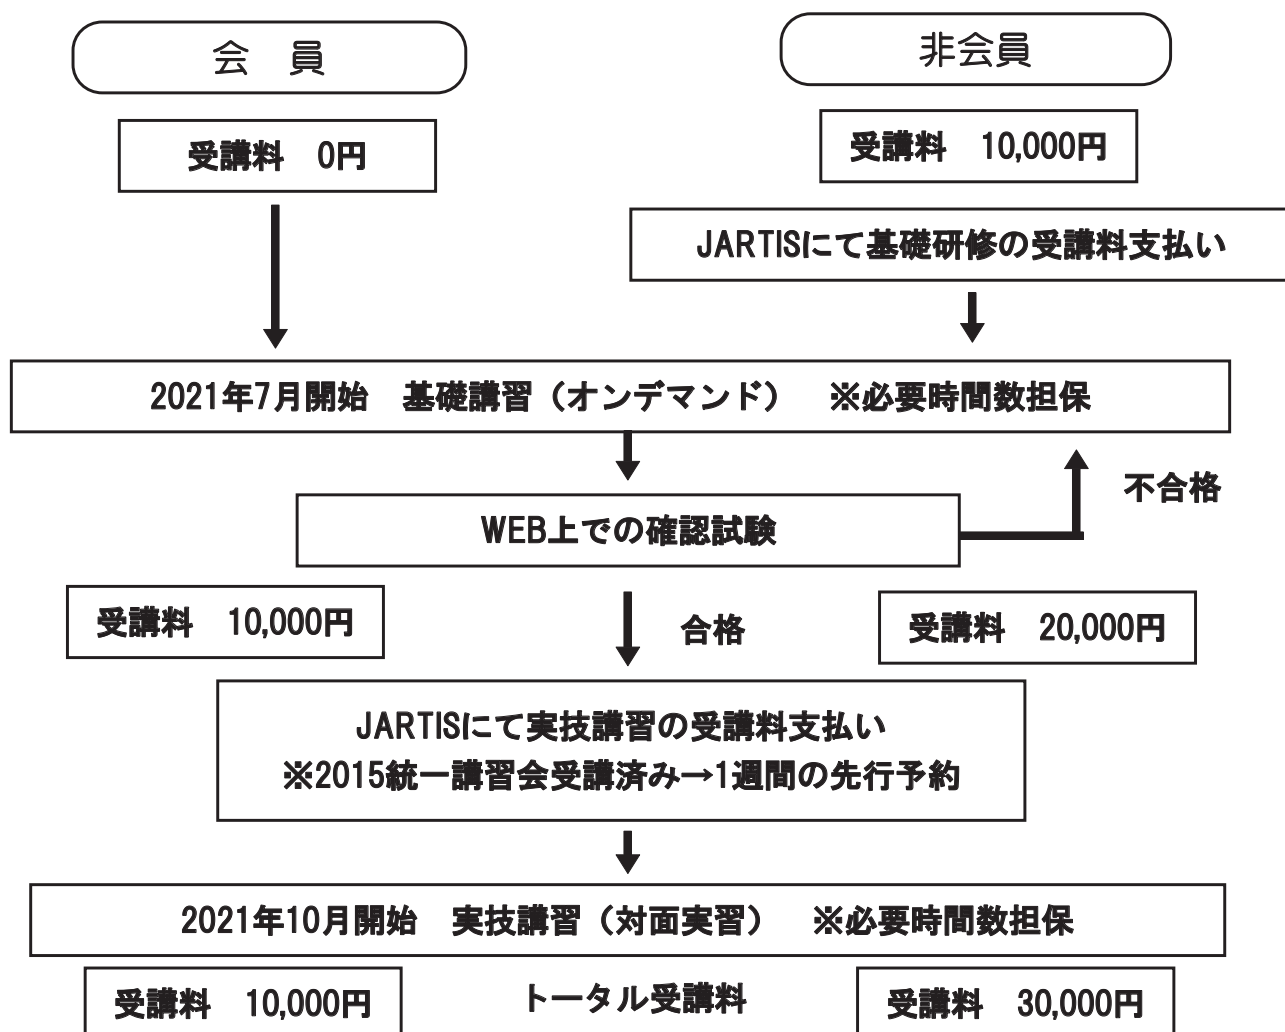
会　員

非会員

受講料　0円

受講料　10,000円

JARTISにて基礎研修の受講料支払い

2021年7月開始　基礎講習（オンデマンド）　※必要時間数担保

不合格

WEB上での確認試験

受講料　10,000円

合格

受講料　20,000円

JARTISにて実技講習の受講料支払い
※2015統一講習会受講済み→1週間の先行予約

2021年10月開始　実技講習（対面実習）　※必要時間数担保

受講料　10,000円

トータル受講料

受講料　30,000円